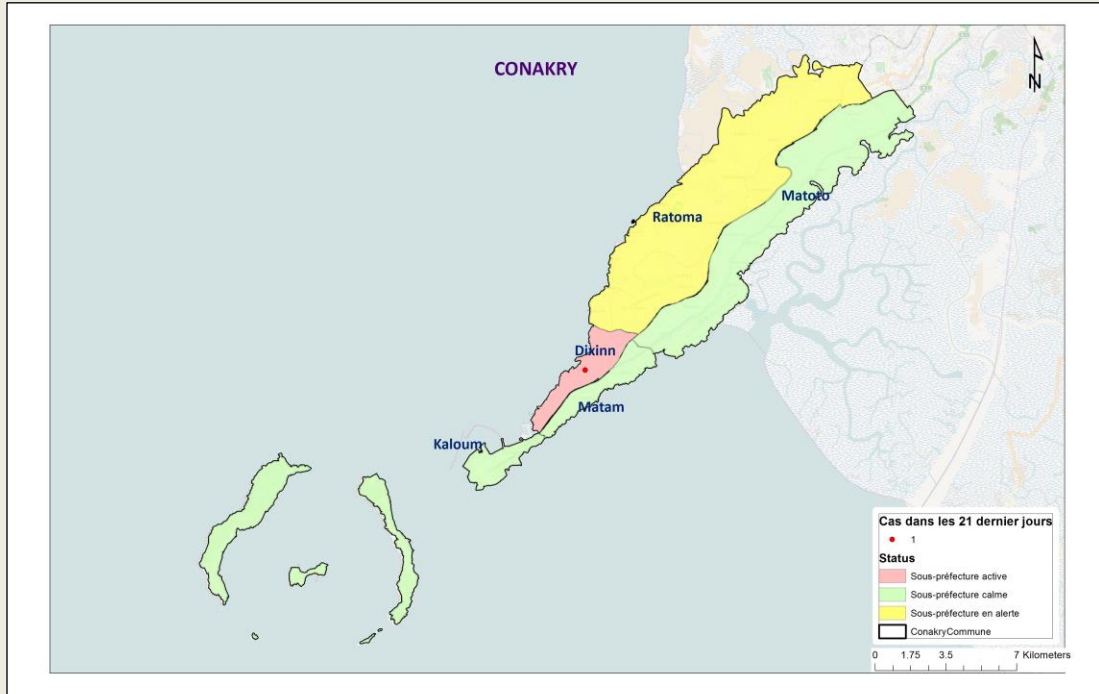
CONAKRY

N

Ratoma

Matoto

Dixinn

Matam

Kaloum

Cas dans les 21 dernier jours
1
Status
Sous-préfecture active
Sous-préfecture calme
Sous-préfecture en alerte
ConakryCommune

0 1.75 3.5 7 Kilometers